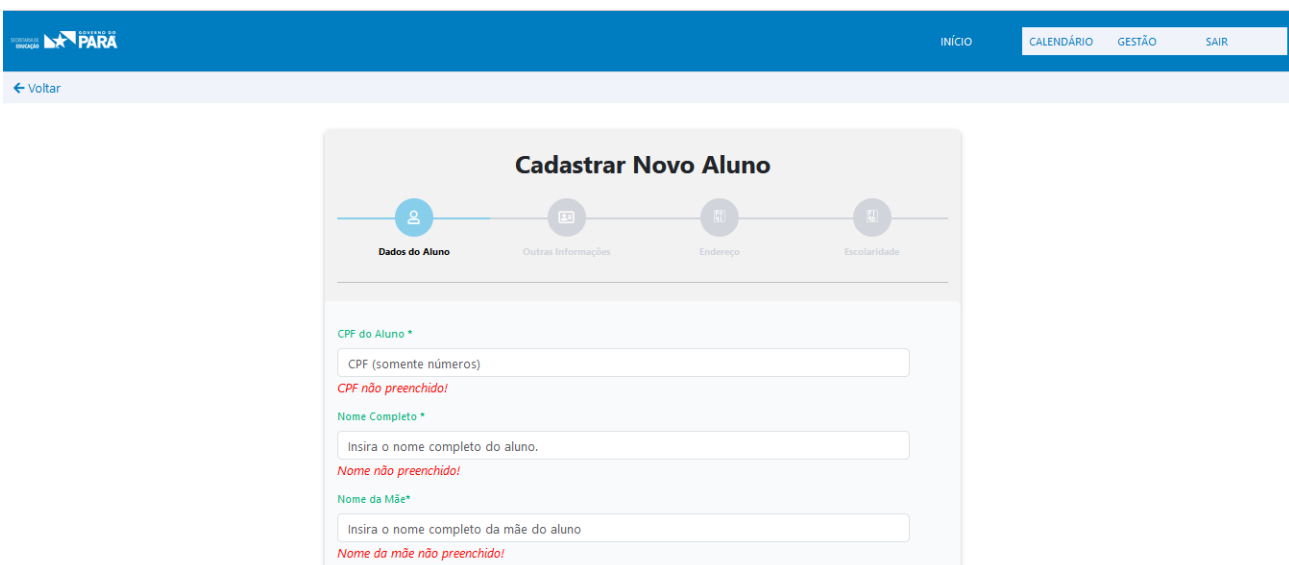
SECRETARIA DE EDUCAÇÃO GOVERNO DO PARÁ

INÍCIO CALENDÁRIO GESTÃO SAIR

← Voltar

Cadastrar Novo Aluno

Dados do Aluno Outras Informações Endereço Escolaridade

CPF do Aluno *

CPF (somente números)

CPF não preenchido!

Nome Completo *

Insira o nome completo do aluno.

Nome não preenchido!

Nome da Mãe*

Insira o nome completo da mãe do aluno

Nome da mãe não preenchido!